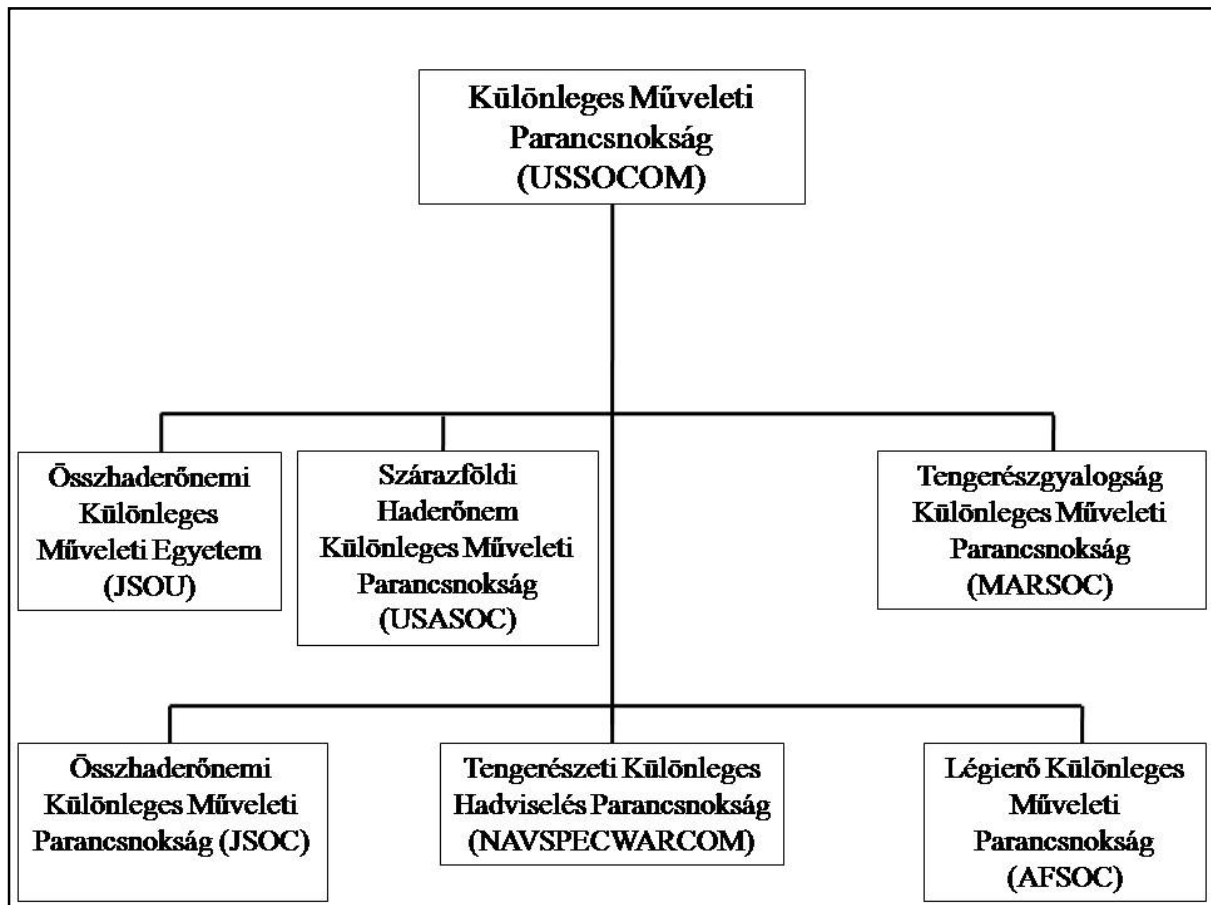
Különleges Műveleti Parancsnokság (USSOCOM)

Összhaderőnemi Különleges Műveleti Egyetem (JSOU)

Szárazföldi Haderőnem Különleges Műveleti Parancsnokság (USASOC)

Tengerészgyalogság Különleges Műveleti Parancsnokság (MARSOC)

Összhaderőnemi Különleges Műveleti Parancsnokság (JSOC)

Tengerészeti Különleges Hadviselés Parancsnokság (NAVSPECWARCOM)

Légierő Különleges Műveleti Parancsnokság (AFSOC)